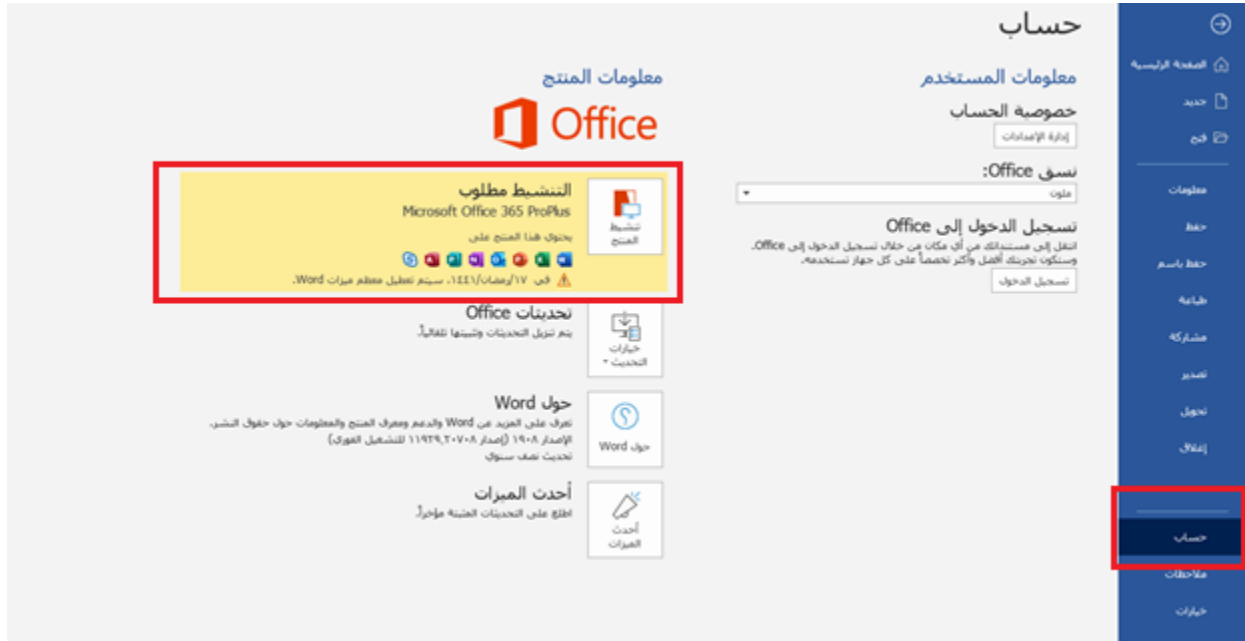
الصفحة الرئيسية
جديد
فتح
معلومات
حفظ
حفظ باسم
طباعة
مشاركة
تصدير
تحويل
إغلاق
حساب
ملاحظات
خيارات

حساب

معلومات المستخدم

خصوصية الحساب
إدارة الإعدادات

نسق Office:
ملون

تسجيل الدخول إلى Office
انتقل إلى مستنداتك من أي مكان من خلال تسجيل الدخول إلى Office. وستكون تجربتك أفضل وأكثر تخصصاً على كل جهاز تستخدمه.
تسجيل الدخول

معلومات المنتج

Office

تنشيط المنتج
التنشيط مطلوب
Microsoft Office 365 ProPlus
يحتوي هذا المنتج على
في ١٧/رمضان/١٤٤١، سيتم تعطيل معظم ميزات Word.

خيارات التحديث
تحديثات Office
يتم تنزيل التحديثات وتثبيتها تلقائياً.

حول Word
حول Word
تعرف على المزيد عن Word والدعم ومعرف المنتج والمعلومات حول حقوق النشر.
الإصدار ١٩٠٨ (إصدار ١١٩٢٩،٢٠٧٠٨ للتشغيل الفوري)
تحديث نصف سنوي

أحدث الميزات
أحدث الميزات
اطلع على التحديثات المثبتة مؤخراً.